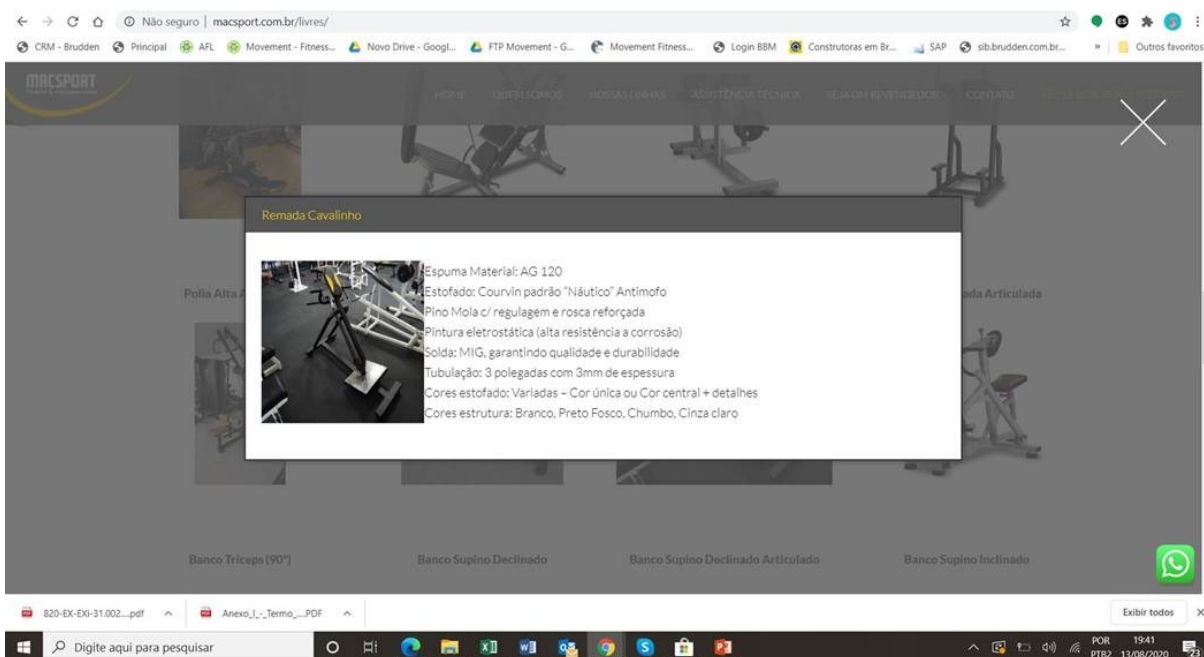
Não seguro | macsport.com.br/livres/

CRM - Brudden Principal AFL Movement - Fitness... Novo Drive - Googl... FTP Movement - G... Movement Fitness... Login BBM Construtoras em Br... SAP sib.brudden.com.br... » Outros favoritos

MACSPORT

HOME QUEM SOMOS NOSSAS LINHAS ASSISTÊNCIA TÉCNICA SEJA UM REVENDEDOR CONTATO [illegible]

Remada Cavalinho

Espuma Material: AG 120
Estofado: Courvin padrão "Náutico" Antimofo
Pino Mola c/ regulagem e rosca reforçada
Pintura eletrostática (alta resistência a corrosão)
Solda: MIG, garantindo qualidade e durabilidade
Tubulação: 3 polegadas com 3mm de espessura
Cores estofado: Variadas – Cor única ou Cor central + detalhes
Cores estrutura: Branco, Preto Fosco, Chumbo, Cinza claro

Polia Alta A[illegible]

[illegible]ada Articulada

Banco Triceps (90°)

Banco Supino Declinado

Banco Supino Declinado Articulado

Banco Supino Inclinado

820-EX-EXI-31.002....pdf

Anexo_I_-_Termo_....PDF

Exibir todos

Digite aqui para pesquisar

POR PTB2 19:41 13/08/2020